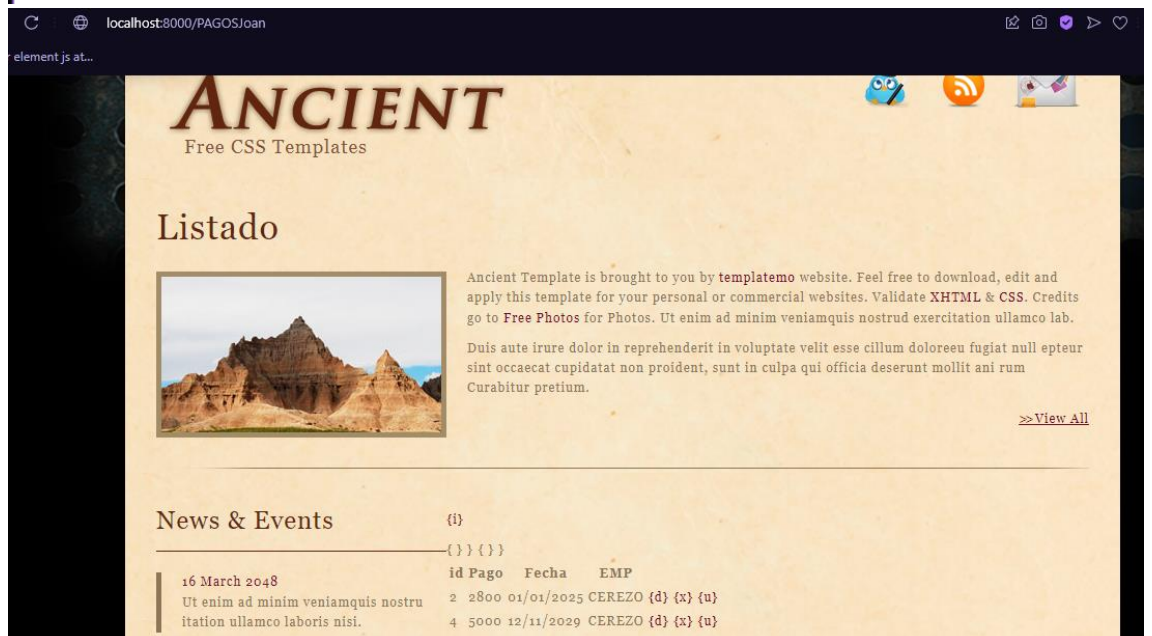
localhost:8000/PAGOSJoan

element js at...

ANCIENT
Free CSS Templates

Listado

Ancient Template is brought to you by templatemo website. Feel free to download, edit and apply this template for your personal or commercial websites. Validate XHTML & CSS. Credits go to Free Photos for Photos. Ut enim ad minim veniamquis nostrud exercitation ullamco lab.

Duis aute irure dolor in reprehenderit in voluptate velit esse cillum doloreeu fugiat null epteur sint occaecat cupidatat non proident, sunt in culpa qui officia deserunt mollit ani rum Curabitur pretium.

>> View All

News & Events

16 March 2048
Ut enim ad minim veniamquis nostru itation ullamco laboris nisi.

{i}
{ } } { } }
id Pago Fecha EMP
2 2800 01/01/2025 CEREZO {d} {x} {u}
4 5000 12/11/2029 CEREZO {d} {x} {u}